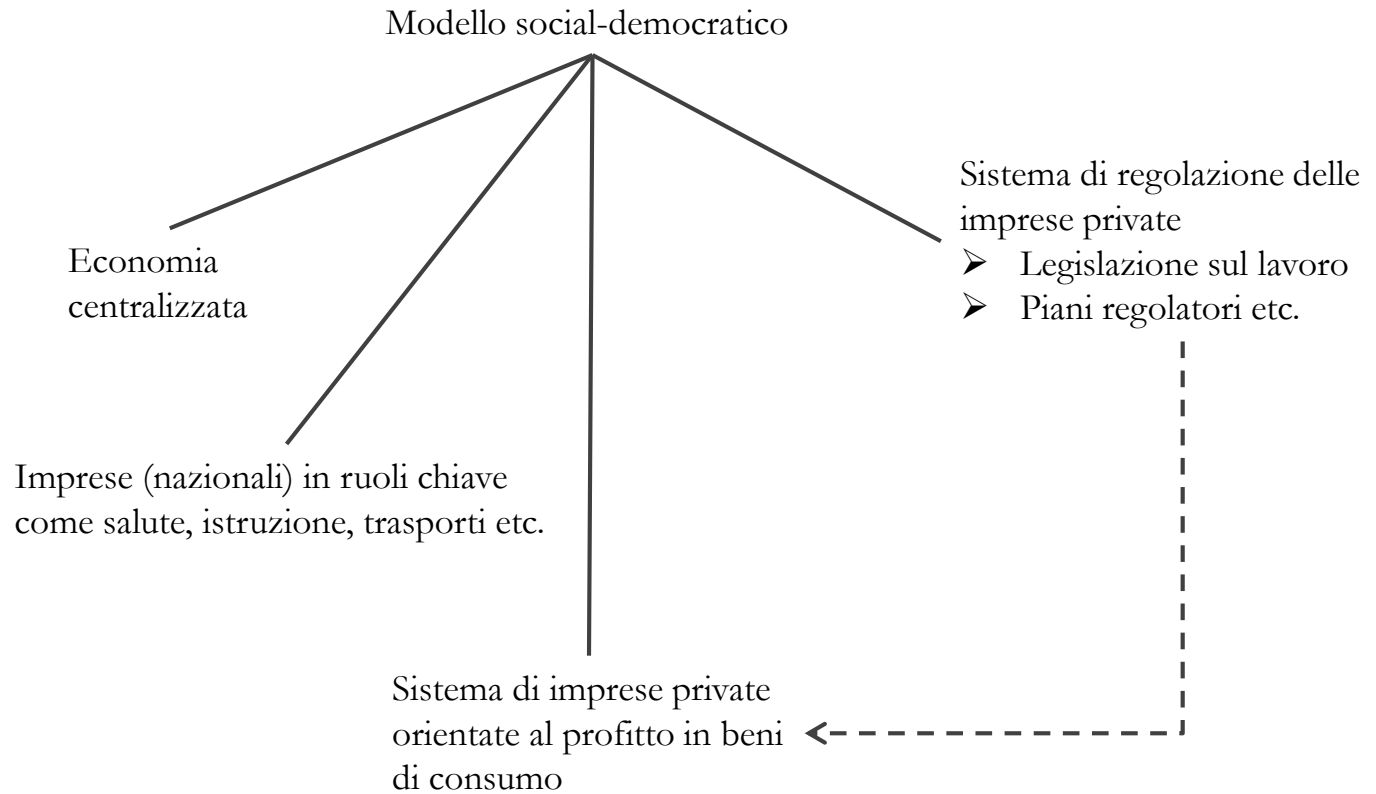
Modello social-democratico

Economia centralizzata

Imprese (nazionali) in ruoli chiave come salute, istruzione, trasporti etc.

Sistema di imprese private orientate al profitto in beni di consumo

Sistema di regolazione delle imprese private
➢ Legislazione sul lavoro
➢ Piani regolatori etc.